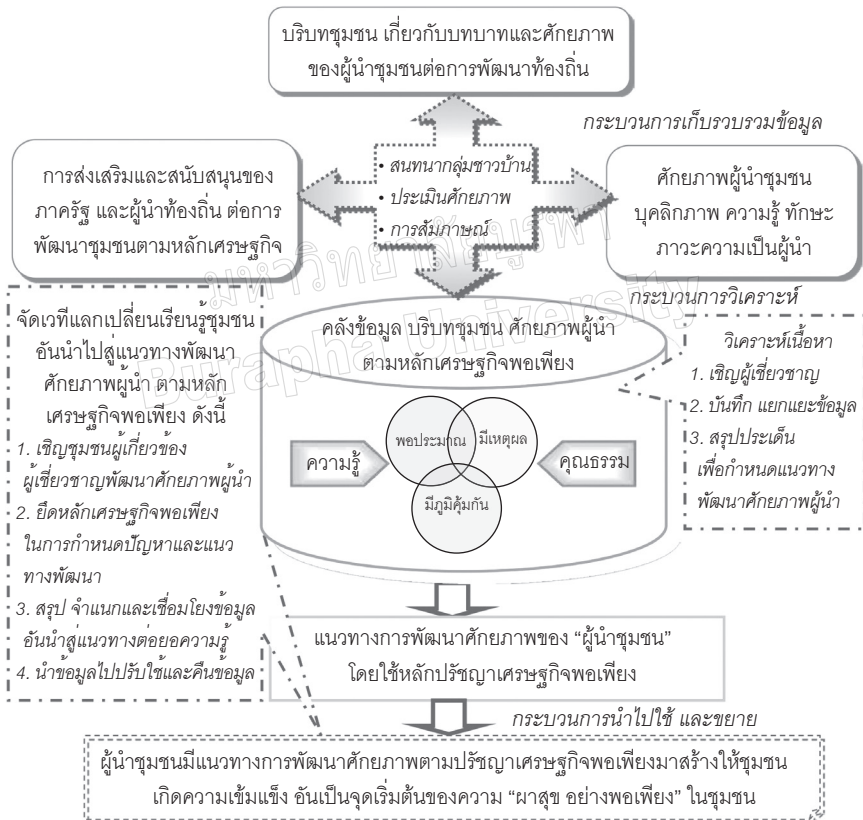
บริบทชุมชน เกี่ยวกับบทบาทและศักยภาพของผู้นำชุมชนต่อการพัฒนาท้องถิ่น

กระบวนการเก็บรวบรวมข้อมูล

การส่งเสริมและสนับสนุนของภาครัฐ และผู้นำท้องถิ่น ต่อการพัฒนาชุมชนตามหลักเศรษฐกิจ

• สนทนากลุ่มชาวบ้าน
• ประเมินศักยภาพ
• การสัมภาษณ์

ศักยภาพผู้นำชุมชน บุคลิกภาพ ความรู้ ทักษะ ภาวะความเป็นผู้นำ

มหาวิทยาลัยบูรพา
Burapha University

กระบวนการวิเคราะห์

จัดเวทีแลกเปลี่ยนเรียนรู้ชุมชน อันนำไปสู่แนวทางพัฒนาศักยภาพผู้นำ ตามหลักเศรษฐกิจพอเพียง ดังนี้
1. เชิญชุมชนผู้เกี่ยวข้อง ผู้เชี่ยวชาญพัฒนาศักยภาพผู้นำ
2. ยึดหลักเศรษฐกิจพอเพียง ในการกำหนดปัญหาและแนวทางพัฒนา
3. สรุป จำแนกและเชื่อมโยงข้อมูล อันนำสู่แนวทางต่อยอดความรู้
4. นำข้อมูลไปปรับใช้และคืนข้อมูล

คลังข้อมูล บริบทชุมชน ศักยภาพผู้นำ ตามหลักเศรษฐกิจพอเพียง

พอประมาณ
มีเหตุผล
มีภูมิคุ้มกัน
ความรู้
คุณธรรม

วิเคราะห์เนื้อหา
1. เชิญผู้เชี่ยวชาญ
2. บันทึก แยกแยะข้อมูล
3. สรุปประเด็น เพื่อกำหนดแนวทาง พัฒนาศักยภาพผู้นำ

แนวทางการพัฒนาศักยภาพของ “ผู้นำชุมชน” โดยใช้หลักปรัชญาเศรษฐกิจพอเพียง

กระบวนการนำไปใช้ และขยาย

ผู้นำชุมชนมีแนวทางการพัฒนาศักยภาพตามปรัชญาเศรษฐกิจพอเพียงมาสร้างให้ชุมชนเกิดความเข้มแข็ง อันเป็นจุดเริ่มต้นของความ “ผาสุข อย่างพอเพียง” ในชุมชน